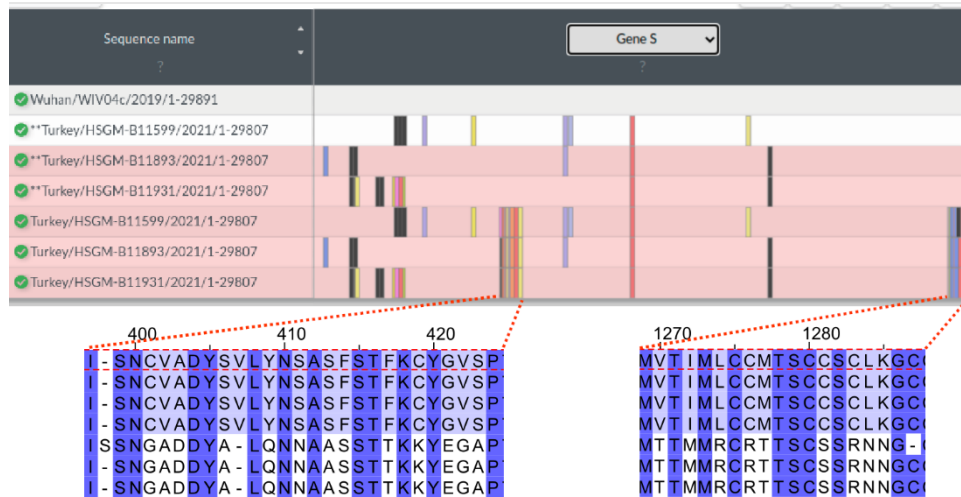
Sequence name

?

Gene S

?

Wuhan/WIV04c/2019/1-29891
**Turkey/HSGM-B11599/2021/1-29807
**Turkey/HSGM-B11893/2021/1-29807
**Turkey/HSGM-B11931/2021/1-29807
Turkey/HSGM-B11599/2021/1-29807
Turkey/HSGM-B11893/2021/1-29807
Turkey/HSGM-B11931/2021/1-29807

400 410 420

I-SNCVADYSVLYNSASFSTFKCYGVSP
I-SNCVADYSVLYNSASFSTFKCYGVSP
I-SNCVADYSVLYNSASFSTFKCYGVSP
I-SNCVADYSVLYNSASFSTFKCYGVSP
ISSNGADDYA-LQNNAASSTTKKYEGAP
I-SNGADDYA-LQNNAASSTTKKYEGAP
I-SNGADDYA-LQNNAASSTTKKYEGAP

1270 1280

MVTIMLCCMTSCCSCLKGC
MVTIMLCCMTSCCSCLKGC
MVTIMLCCMTSCCSCLKGC
MVTIMLCCMTSCCSCLKGC
MTTMMRCRTTSCSSRNNG-
MTTMMRCRTTSCSSRNNGC
MTTMMRCRTTSCSSRNNGC